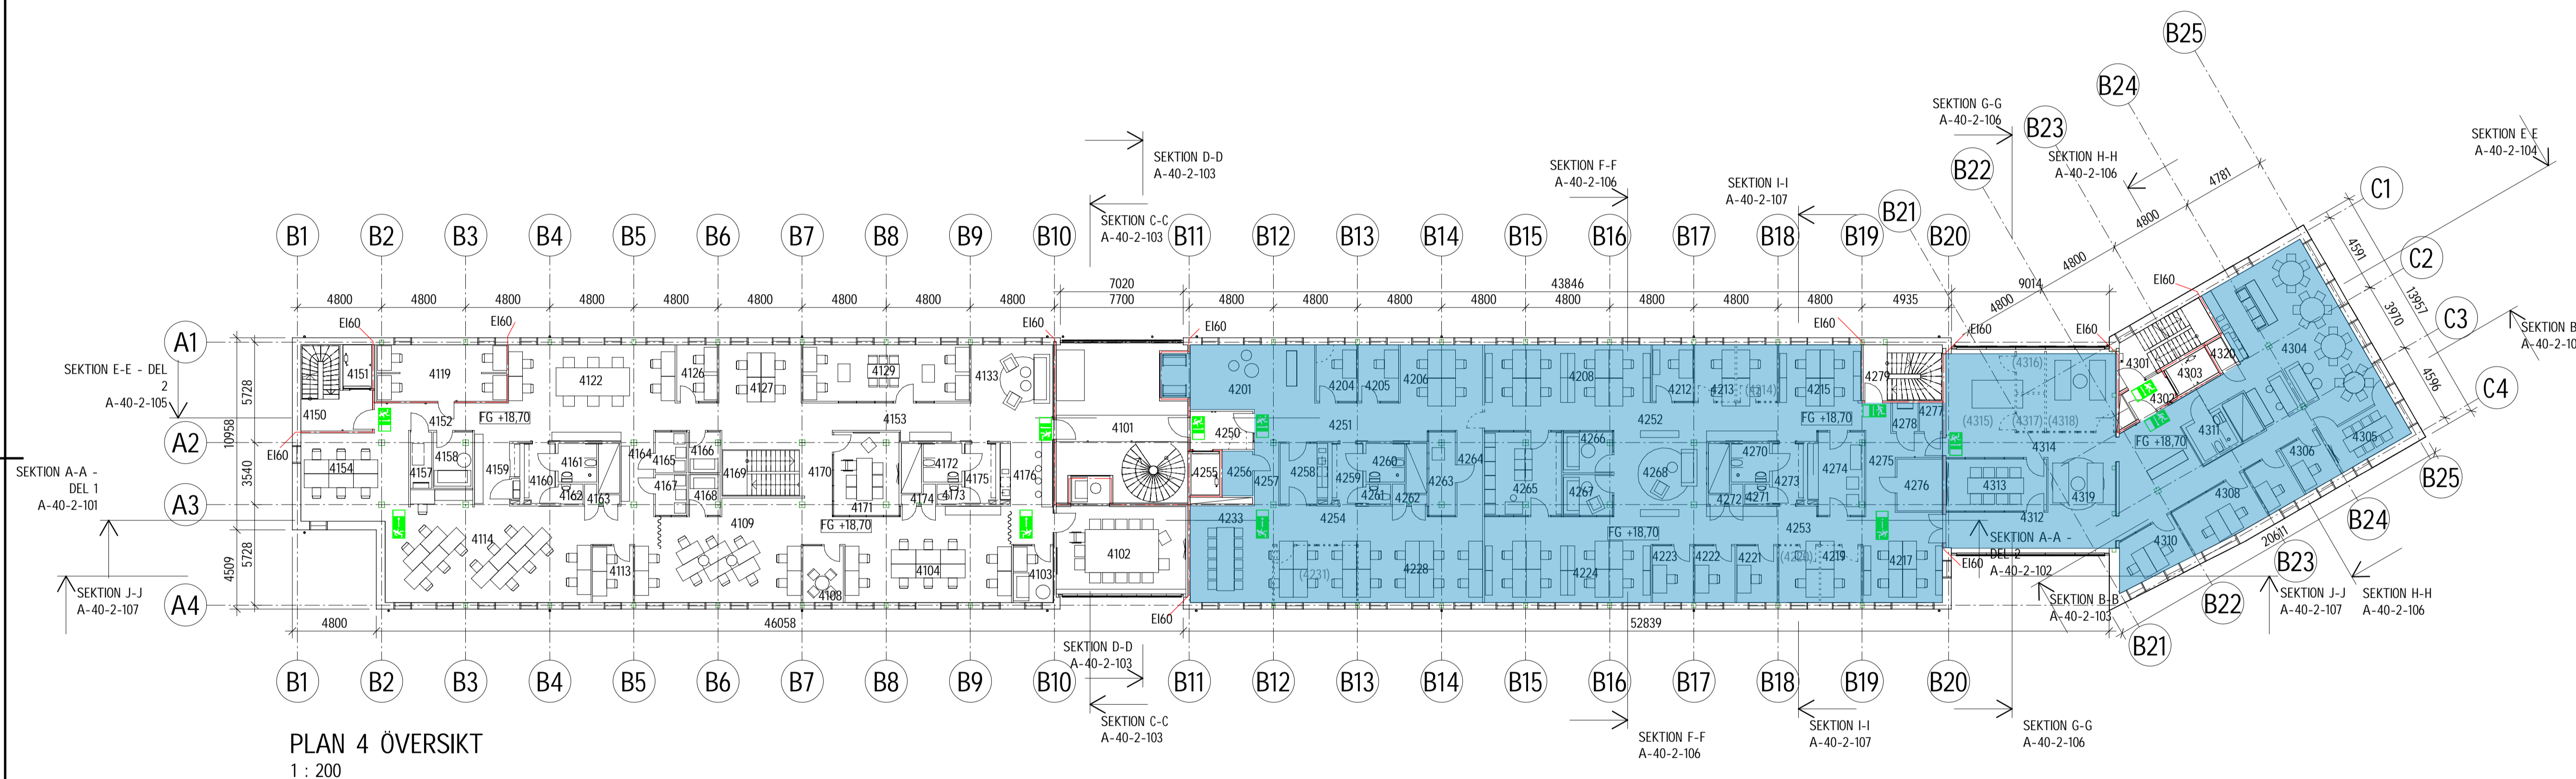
B25

B24

SEKTION G-G
A-40-2-106

B23

SEKTION E-E
A-40-2-104

SEKTION H-H
A-40-2-106

B22

SEKTION D-D
A-40-2-103

SEKTION F-F
A-40-2-106

SEKTION I-I
A-40-2-107

4781

C1

B21

4800

SEKTION C-C
A-40-2-103

B1 B2 B3 B4 B5 B6 B7 B8 B9 B10 B11 B12 B13 B14 B15 B16 B17 B18 B19 B20

4591

C2

4800

9014

4800

3970

13957

C3

7020

43846

4800 4800 4800 4800 4800 4800 4800 4800 4800 7700 4800 4800 4800 4800 4800 4800 4800 4800 4935

EI60

SEKTION B
A-40-2-10

4596

C4

A1

EI60 EI60 EI60 EI60 EI60 EI60 EI60

SEKTION E-E - DEL 2
A-40-2-105

5728

4151 4119 4122 4126 4127 4129 4133 4201 4204 4205 4206 4208 4212 4213 (4214) 4215 4279 (4316) 4301 4320 4303 4304

4150 4152 FG +18,70 4153 4101 4250 4251 4252 FG +18,70 4277 4278 (4315) (4317) (4318) 4302 FG +18,70 4311 4305

A2

10958

EI60

4154 4157 4158 4159 4161 4160 4162 4163 4164 4165 4167 4166 4168 4169 4170 4171 4172 4174 4173 4175 4176 4255 4256 4257 4258 4259 4260 4261 4262 4263 4264 4265 4266 4267 4268 4270 4272 4271 4273 4274 4275 4276 4314 4313 4319 4306

SEKTION A-A - DEL 1
A-40-2-101

3540

A3

4109 FG +18,70 4254 4312 4308

25

4233 4253 FG +18,70 SEKTION A-A - DEL 2
A-40-2-102

B24

4114 4113 4108 4104 4103 4102 (4231) 4228 4224 4223 4222 4221 (4220) 4219 4217 EI60 4310

20611

B23

4509

5728

SEKTION J-J
A-40-2-107

A4

SEKTION B-B
A-40-2-103

B22

SEKTION J-J
A-40-2-107

SEKTION H-H
A-40-2-106

4800

46058

EI60

52839

B21

SEKTION D-D
A-40-2-103

B1 B2 B3 B4 B5 B6 B7 B8 B9 B10 B11 B12 B13 B14 B15 B16 B17 B18 B19 B20

SEKTION C-C
A-40-2-103

SEKTION F-F
A-40-2-106

SEKTION I-I
A-40-2-107

SEKTION G-G
A-40-2-106

PLAN 4 ÖVERSIKT
1 : 200